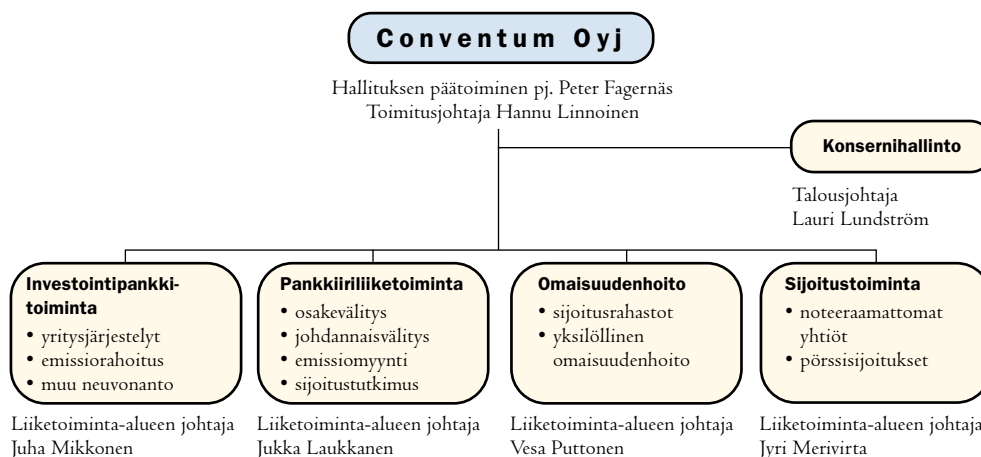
Conventum Oyj

Hallituksen päätoiminen pj. Peter Fagernäs
Toimitusjohtaja Hannu Linnoinen

Konsernihallinto

Talousjohtaja
Lauri Lundström

Investointipankkitoiminta
• yritysjärjestelyt
• emissiorahoitus
• muu neuvonanto

Liiketoiminta-alueen johtaja
Juha Mikkonen

Pankkiiriliiketoiminta
• osakevälitys
• johdannaisvälitys
• emissiomyynti
• sijoitustutkimus

Liiketoiminta-alueen johtaja
Jukka Laukkanen

Omaisuudenhoito
• sijoitusrahastot
• yksilöllinen omaisuudenhoito

Liiketoiminta-alueen johtaja
Vesa Puttonen

Sijoitustoiminta
• noteeraamattomat yhtiöt
• pörssisijoitukset

Liiketoiminta-alueen johtaja
Jyri Merivirta